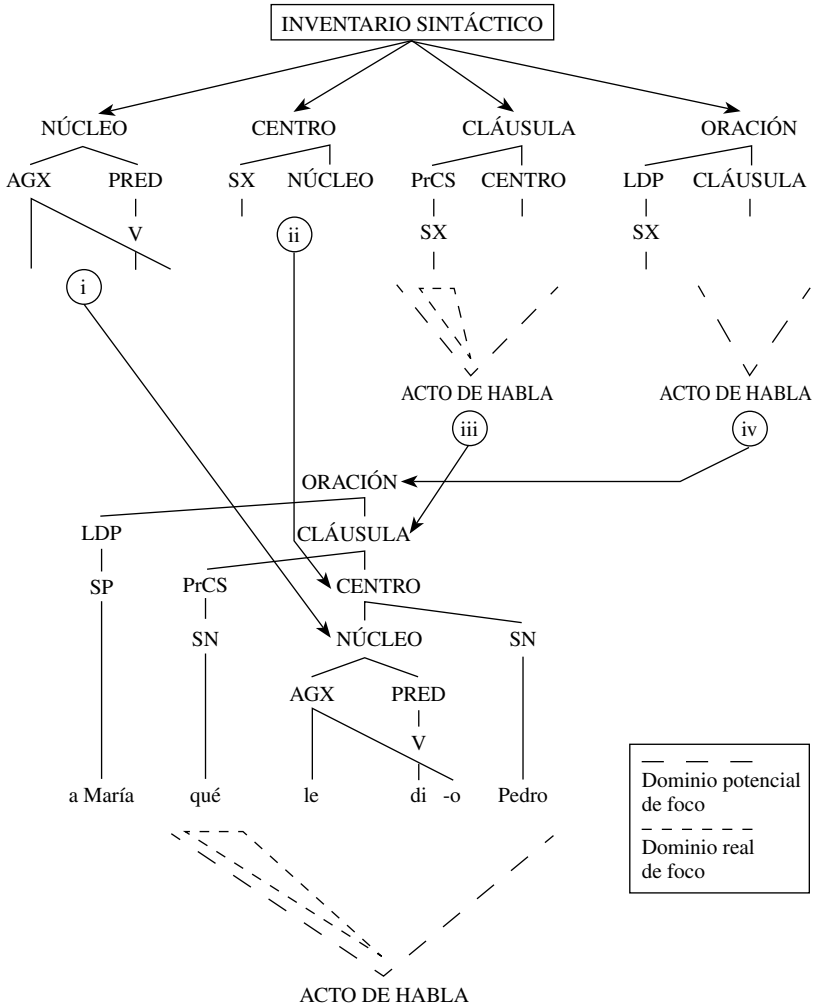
INVENTARIO SINTÁCTICO

NÚCLEO
AGX PRED
V
i

CENTRO
SX NÚCLEO
ii

CLÁUSULA
PrCS CENTRO
SX
ACTO DE HABLA
iii

ORACIÓN
LDP CLÁUSULA
SX
ACTO DE HABLA
iv

ORACIÓN
LDP
SP
CLÁUSULA
PrCS
SN
CENTRO
NÚCLEO
SN
AGX PRED
V

a María qué le di -o Pedro

ACTO DE HABLA

Dominio potencial de foco
Dominio real de foco